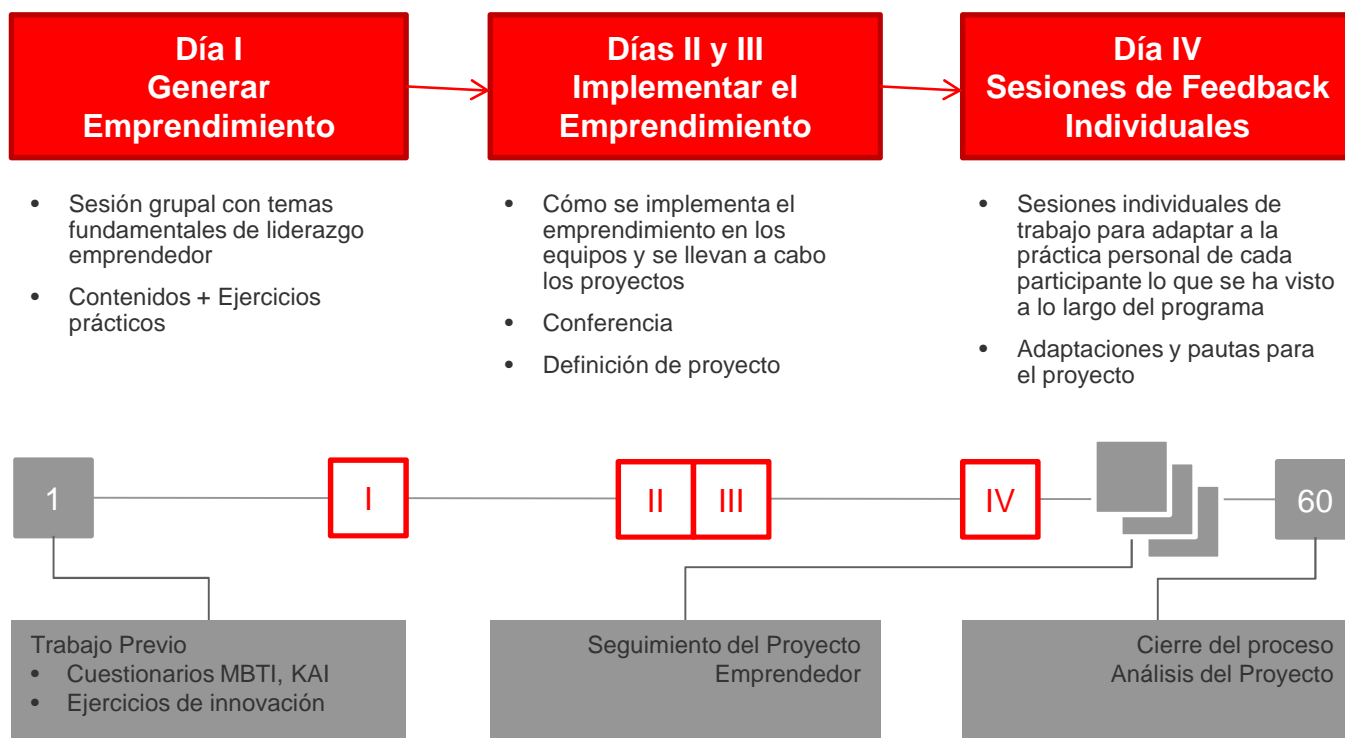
Día I
Generar
Emprendimiento

Días II y III
Implementar el
Emprendimiento

Día IV
Sesiones de Feedback
Individuales

• Sesión grupal con temas fundamentales de liderazgo emprendedor
• Contenidos + Ejercicios prácticos

• Cómo se implementa el emprendimiento en los equipos y se llevan a cabo los proyectos
• Conferencia
• Definición de proyecto

• Sesiones individuales de trabajo para adaptar a la práctica personal de cada participante lo que se ha visto a lo largo del programa
• Adaptaciones y pautas para el proyecto

1

I

II

III

IV

60

Trabajo Previo
• Cuestionarios MBTI, KAI
• Ejercicios de innovación

Seguimiento del Proyecto Emprendedor

Cierre del proceso
Análisis del Proyecto